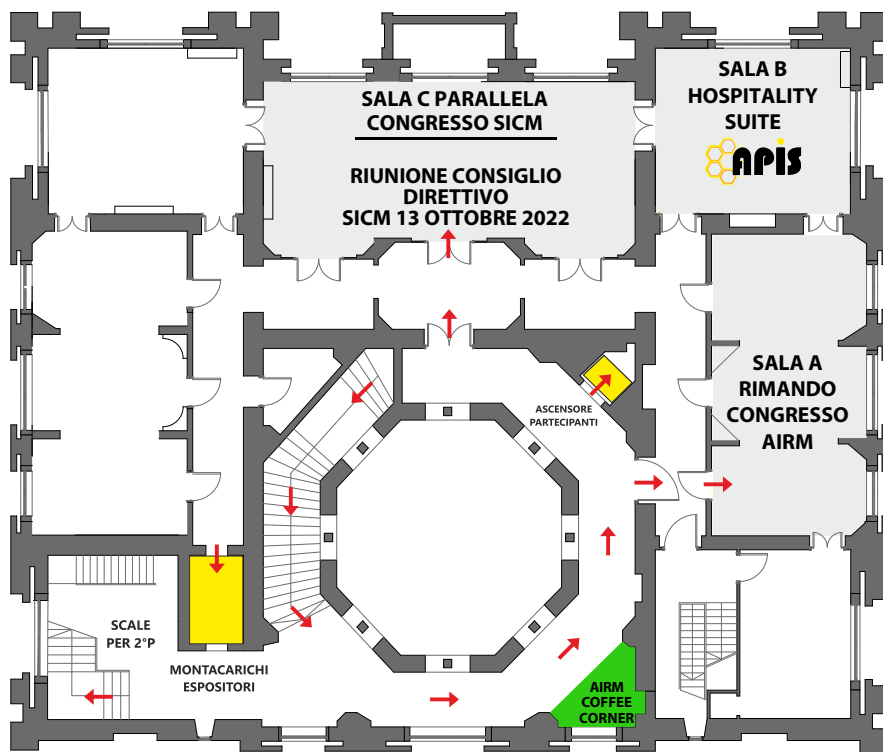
SALA C PARALLELA
CONGRESSO SICM

RIUNIONE CONSIGLIO DIRETTIVO SICM 13 OTTOBRE 2022

SALA B
HOSPITALITY SUITE

APIS

SALA A
RIMANDO CONGRESSO AIRM

ASCENSORE PARTECIPANTI

SCALE PER 2°P

MONTACARICHI ESPOSITORI

AIRM COFFEE CORNER